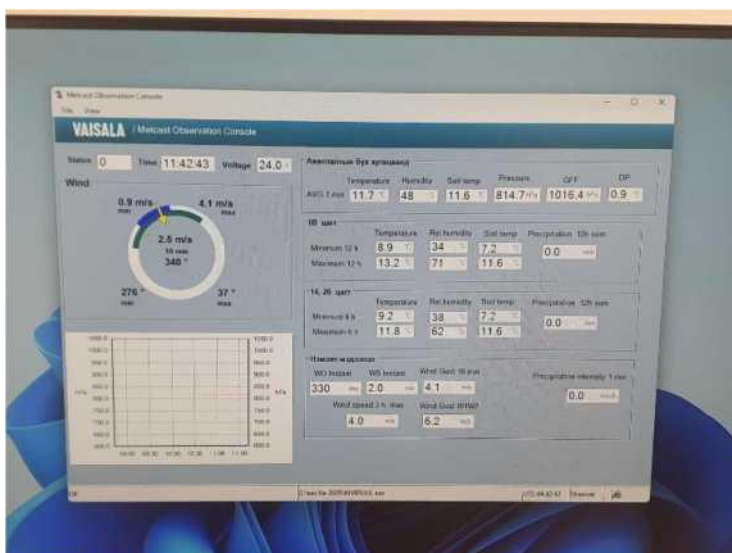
Metcast Observation Console

File View

VAISALA / Metcast Observation Console

Status 0 Time 11:42:43 Voltage 24.0

Wind

0.9 m/s min

4.1 m/s max

2.5 m/s 10 min 340 °

276 ° min

37 ° max

Ажиглалтын бүх мэдээлэл

Temperature Humidity Soil temp Pressure QFF DP

AVG 1 min 11.7 48 11.6 814.7 1016.4 0.9

08 цаг

Temperature Rel humidity Soil temp Precipitation 12h sum

Minimum 12 h 8.9 34 7.2 0.0

Maximum 12 h 13.2 71 11.6

14, 20 цаг

Temperature Rel humidity Soil temp Precipitation 12h sum

Minimum 6 h 9.2 38 7.2 0.0

Maximum 6 h 11.8 62 11.6

Салхины мэдээлэл

WD Instant WS Instant Wind Gust 10 min Precipitation intensity 1 min

330 2.0 4.1 0.0

Wind speed 3 h max Wind Gust WMO

4.0 6.2

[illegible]